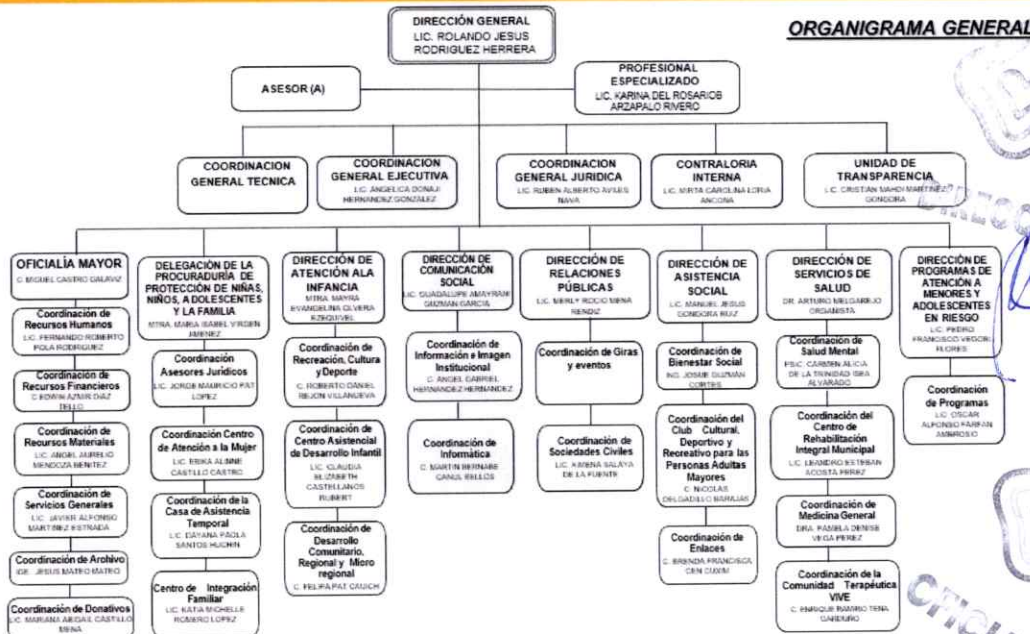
ORGANIGRAMA GENERAL

DIRECCIÓN GENERAL
LIC. ROLANDO JESUS RODRIGUEZ HERRERA

ASESOR (A)

PROFESIONAL ESPECIALIZADO
LIC. KARINA DEL ROSARIOS ARZAPALO RIVERO

COORDINACION GENERAL TECNICA

COORDINACION GENERAL EJECUTIVA
LIC. ANGELICA DONAJI HERNANDEZ GONZALEZ

COORDINACION GENERAL JURIDICA
LIC. RUBEN ALBERTO AVILES NAVA

CONTRALORIA INTERNA
LIC. MIRTA CAROLINA LORIA ANCONA

UNIDAD DE TRANSPARENCIA
LIC. CRISTIAN NAHOI MARTINEZ GONGORA

OFICIALÍA MAYOR
C. MIGUEL CASTRO GALAVIZ

Coordinación de Recursos Humanos
LIC. FERNANDO ROBERTO POLA RODRIGUEZ

Coordinación de Recursos Financieros
C. EDWIN AZMIR DIAZ TELLO

Coordinación de Recursos Materiales
LIC. ANGEL AURELIO MENDOZA BENITEZ

Coordinación de Servicios Generales
LIC. JAVIER ALFONSO MARTINEZ ESTRADA

Coordinación de Archivo
ING. JESUS MATEO MATEO

Coordinación de Donativos
LIC. MARIANA ABIGAIL CASTILLO MENA

DELEGACIÓN DE LA PROCURADURÍA DE PROTECCIÓN DE NIÑAS, NIÑOS, ADOLESCENTES Y LA FAMILIA
MTRA. MARIA ISABEL VIRGEN JIMENEZ

Coordinación Asesores Jurídicos
LIC. JORGE MAURICIO PAT LOPEZ

Coordinación Centro de Atención a la Mujer
LIC. ERIKA ALBINE CASTILLO CASTRO

Coordinación de la Casa de Asistencia Temporal
LIC. DAYANA PAOLA SANTOS HUCHIN

Centro de Integración Familiar
LIC. KATIA MICHELLE ROMERO LOPEZ

DIRECCIÓN DE ATENCIÓN ALA INFANCIA
MTRA. MAYRA EVANGELINA OLVERA EZEQUIEL

Coordinación de Recreación, Cultura y Deporte
C. ROBERTO DANIEL REJON VILLANUEVA

Coordinación de Centro Asistencial de Desarrollo Infantil
LIC. CLAUDIA ELIZABETH CASTELLANOS RUBERT

Coordinación de Desarrollo Comunitario, Regional y Micro regional
C. FELIPA PAT CAUICH

DIRECCIÓN DE COMUNICACIÓN SOCIAL
LIC. GUADALUPE AMAYRANI GUZMAN GARCIA

Coordinación de Información e Imagen Institucional
C. ANGEL GABRIEL HERNANDEZ HERNANDEZ

Coordinación de Informática
C. MARTIN BERNABE CANUL BELLOS

DIRECCIÓN DE RELACIONES PÚBLICAS
LIC. MERLY ROCIO MENA RENDIZ

Coordinación de Giras y eventos

Coordinación de Sociedades Civiles
LIC. KARINA SALAYA DE LA FUENTE

DIRECCIÓN DE ASISTENCIA SOCIAL
LIC. MANUEL JESUS GONGORA RUZ

Coordinación de Bienestar Social
ING. JOSUE GUZMAN CORTES

Coordinaoión del Club Cultural, Deportivo y Recreativo para las Personas Adultas Mayores
C. NICOLAS DELGADILLO BARAJAS

Coordinación de Enlaces
C. BRENDA FRANCISCA CEN CUXIM

DIRECCIÓN DE SERVICIOS DE SALUD
DR. ARTURO MELGAREJO ORGANISTA

Coordinación de Salud Mental
PSIC. CARMEN ALICIA DE LA TRINIDAD ISRA ALVARADO

Coordinación del Centro de Rehabilitación Integral Municipal
LIC. LEANDRO ESTEBAN ACOSTA PEREZ

Coordinación de Medicina General
DRA. PAMELA DENISE VEGA PEREZ

Coordinación de la Comunidad Terapéutica VIVE
C. ENRIQUE RAMIRO TENA GARDUÑO

DIRECCIÓN DE PROGRAMAS DE ATENCIÓN A MENORES Y ADOLESCENTES EN RIESGO
LIC. PEDRO FRANCISCO VEGOR FLORES

Coordinación de Programas
LIC. OSCAR ALFONSO FARFAN AMBROSIO